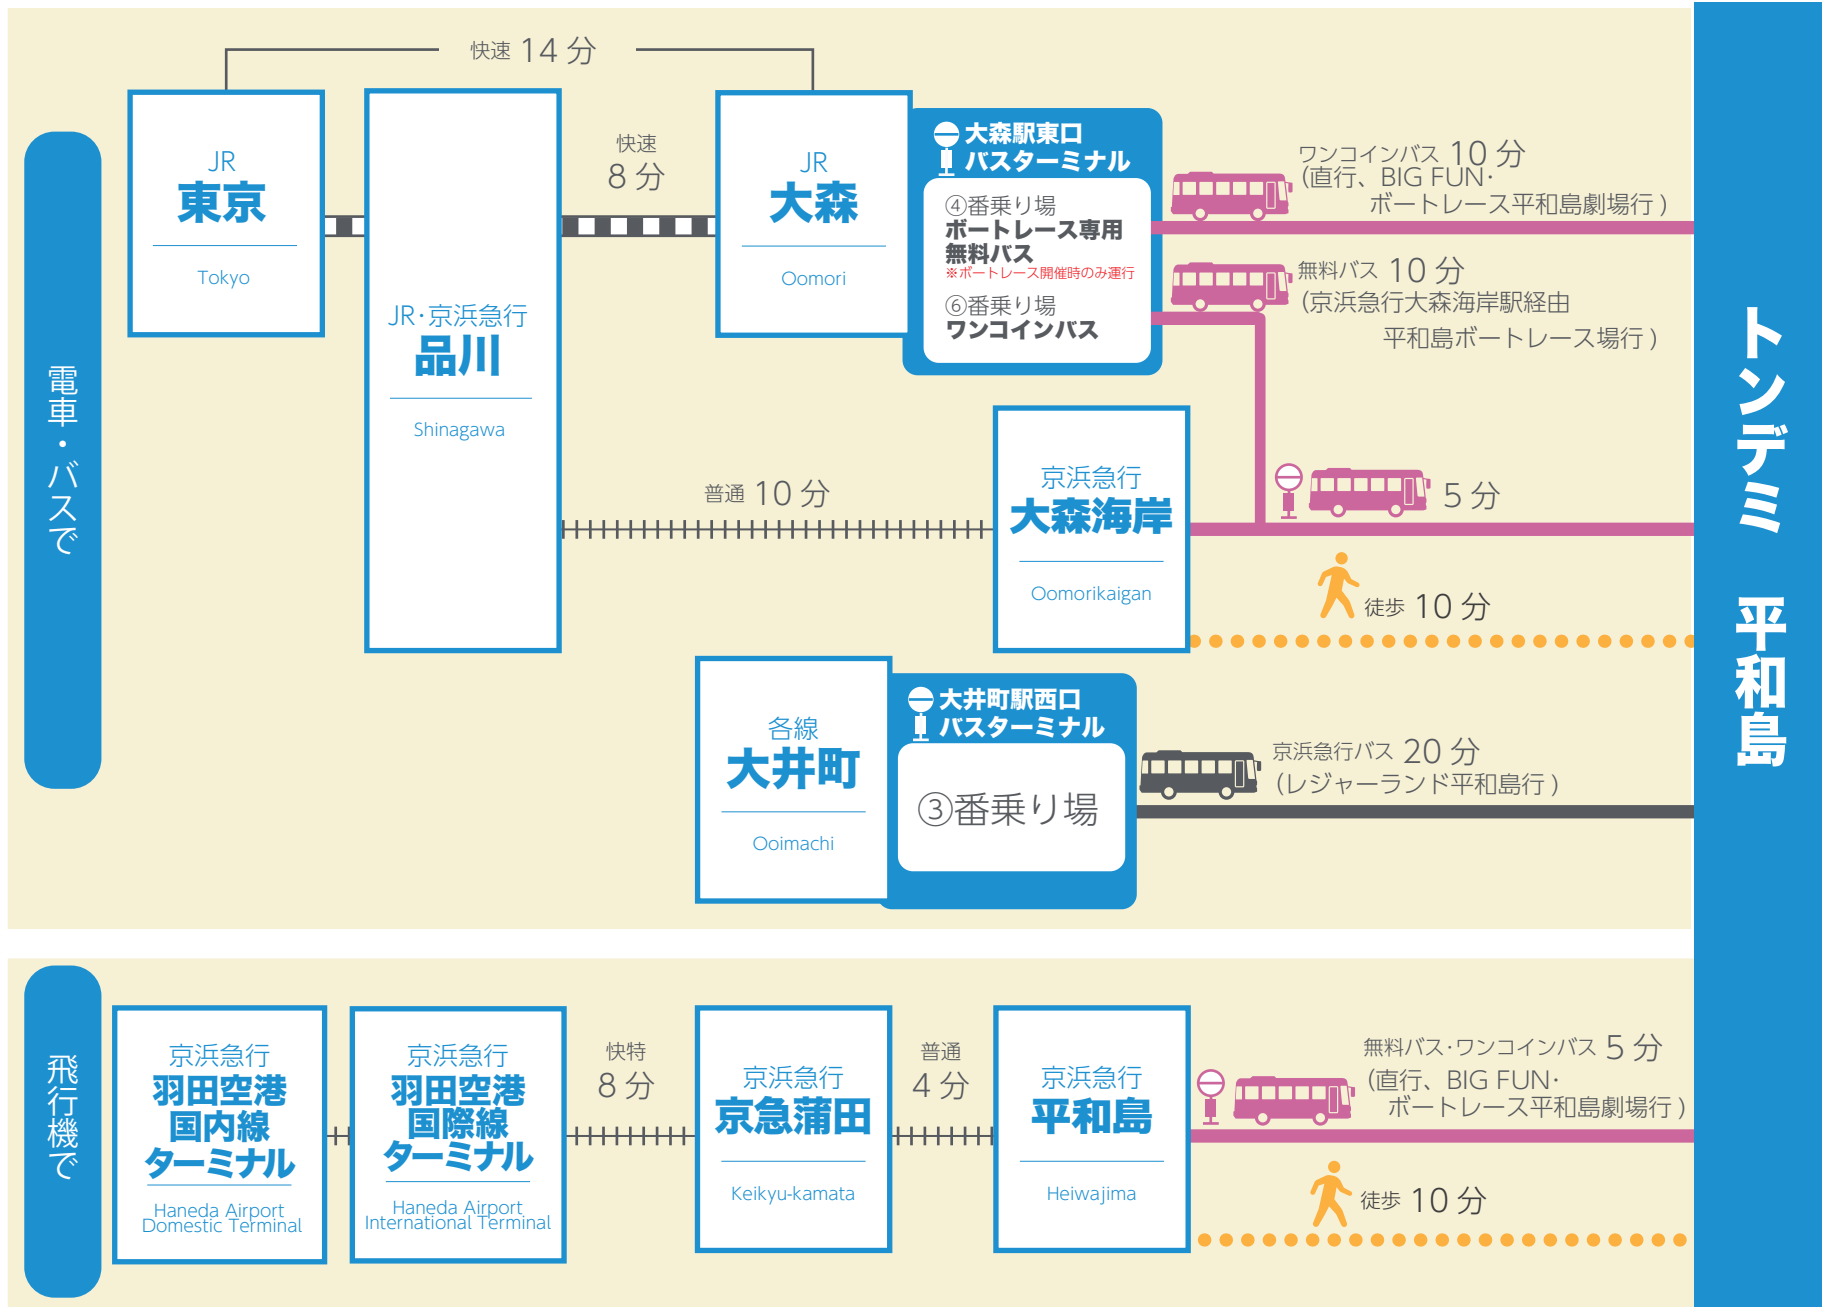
電車・バスで

快速 14 分

JR
東京
Tokyo

JR・京浜急行
品川
Shinagawa

快速
8 分

JR
大森
Oomori

大森駅東口
バスターミナル

④番乗り場
ボートレース専用
無料バス
※ボートレース開催時のみ運行

⑥番乗り場
ワンコインバス

ワンコインバス 10 分
(直行、BIG FUN・
ボートレース平和島劇場行)

無料バス 10 分
(京浜急行大森海岸駅経由
平和島ボートレース場行)

普通 10 分

京浜急行
大森海岸
Oomorikaigan

5 分

徒歩 10 分

各線
大井町
Ooimachi

大井町駅西口
バスターミナル

③番乗り場

京浜急行バス 20 分
(レジャーランド平和島行)

トンデミ 平和島

飛行機で

京浜急行
羽田空港
国内線
ターミナル
Haneda Airport
Domestic Terminal

京浜急行
羽田空港
国際線
ターミナル
Haneda Airport
International Terminal

快特
8 分

京浜急行
京急蒲田
Keikyu-kamata

普通
4 分

京浜急行
平和島
Heiwajima

無料バス・ワンコインバス 5 分
(直行、BIG FUN・
ボートレース平和島劇場行)

徒歩 10 分